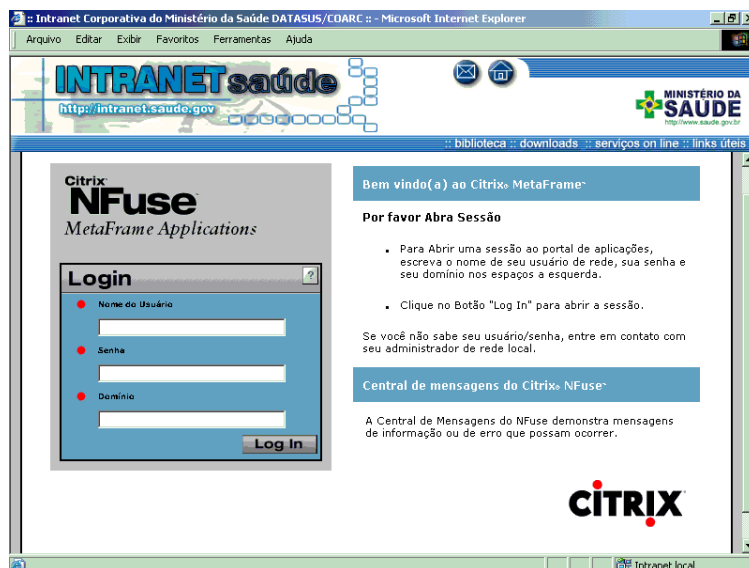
:: Intranet Corporativa do Ministério da Saúde DATASUS/COARC :: - Microsoft Internet Explorer

Arquivo Editar Exibir Favoritos Ferramentas Ajuda

INTRANET saúde
http://intranet.saude.gov

MINISTÉRIO DA SAÚDE
http://www.saude.gov.br

:: biblioteca :: downloads :: serviços on line :: links úteis

Citrix NFuse
MetaFrame Applications

Login

Nome do Usuário

Senha

Domínio

Log In

Bem vindo(a) ao Citrix® MetaFrame™

Por favor Abra Sessão

Para Abrir uma sessão ao portal de aplicações, escreva o nome de seu usuário de rede, sua senha e seu domínio nos espaços a esquerda.

Clique no Botão "Log In" para abrir a sessão.

Se você não sabe seu usuário/senha, entre em contato com seu administrador de rede local.

Central de mensagens do Citrix® NFuse™

A Central de Mensagens do NFuse demonstra mensagens de informação ou de erro que possam ocorrer.

CITRIX

Intranet local